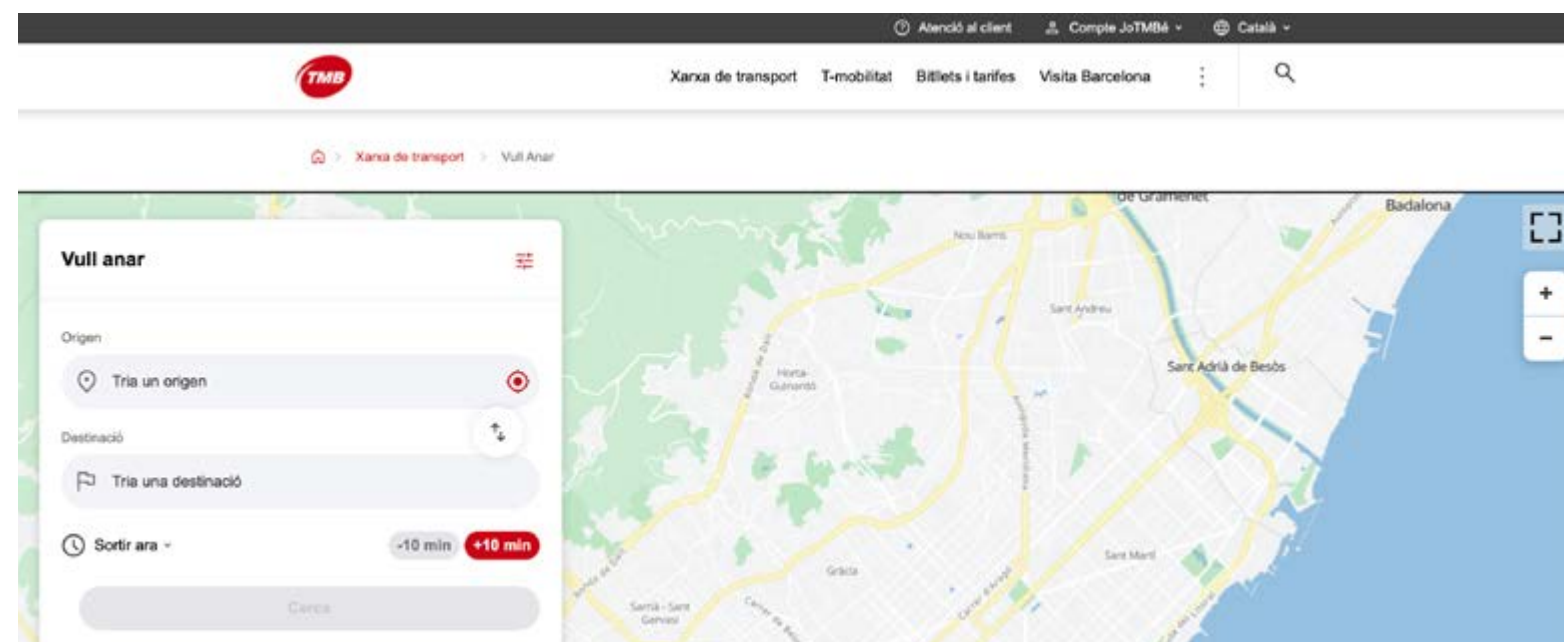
Atenció al client    Compte JoTMBé    Català

TMB

Xarxa de transport    T-mobilitat    Billets i tarifes    Visita Barcelona

> Xarxa de transport > Vull Anar

Vull anar

Origen

Tria un origen

Destinació

Tria una destinació

Sortir ara

-10 min    +10 min

Cerca

de Gramenet

Badalona

Nou Barris

Sant Andreu

Sant Adrià de Besòs

Horta-Guinardó

Gràcia

Sant Martí

Sarrià - Sant Gervasi

+

−